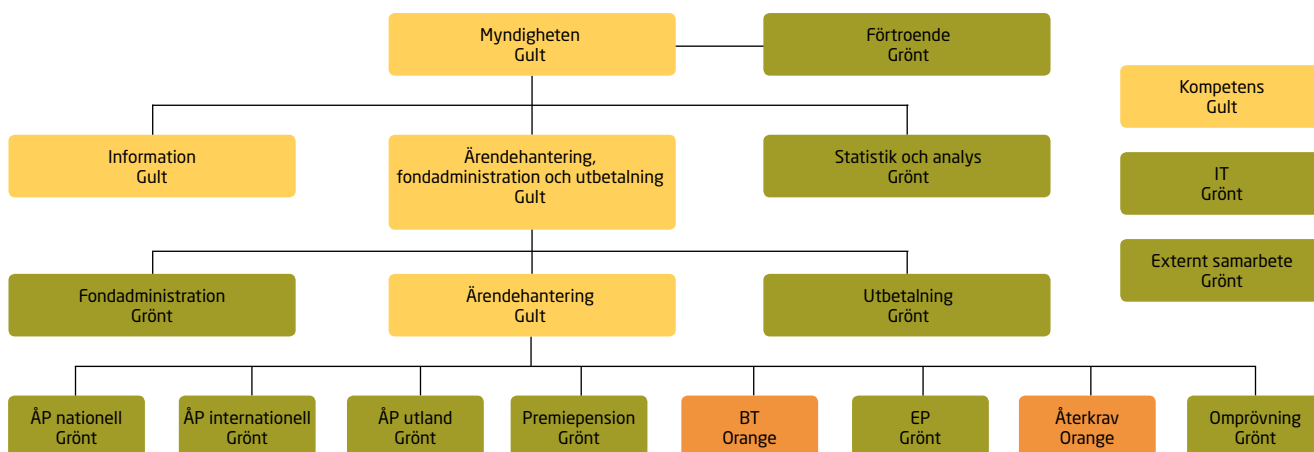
Myndigheten
Gult

Förtroende
Grönt

Kompetens
Gult

Information
Gult

Ärendehantering, fondadministration och utbetalning
Gult

Statistik och analys
Grönt

IT
Grönt

Externt samarbete
Grönt

Fondadministration
Grönt

Ärendehantering
Gult

Utbetalning
Grönt

ÅP nationell
Grönt

ÅP internationell
Grönt

ÅP utland
Grönt

Premiepension
Grönt

BT
Orange

EP
Grönt

Återkrav
Orange

Omprövning
Grönt